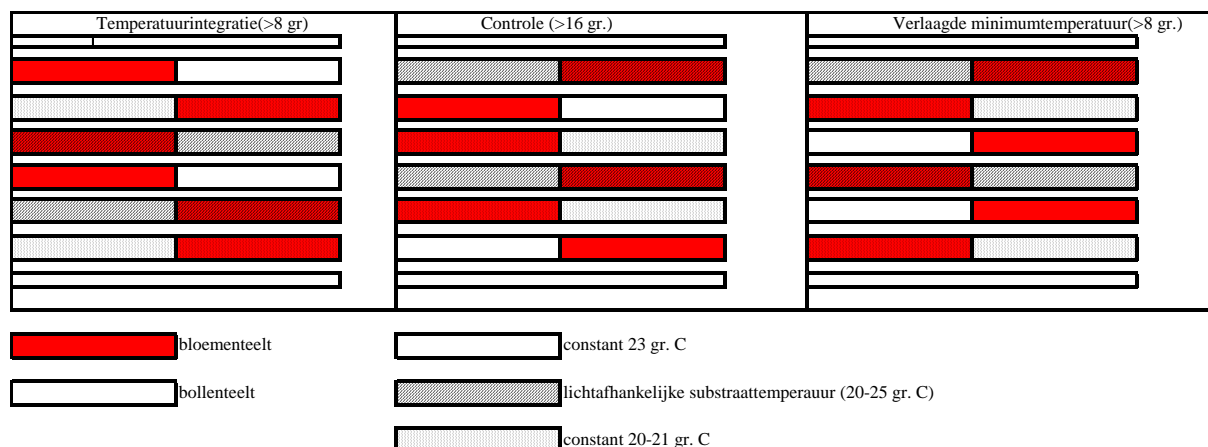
Temperatuurintegratie(>8 gr)

Controle (>16 gr.)

Verlaagde minimumtemperatuur(>8 gr.)

bloementeelt

bollenteelt

constant 23 gr. C

lichtafhankelijke substraattemperauur (20-25 gr. C)

constant 20-21 gr. C